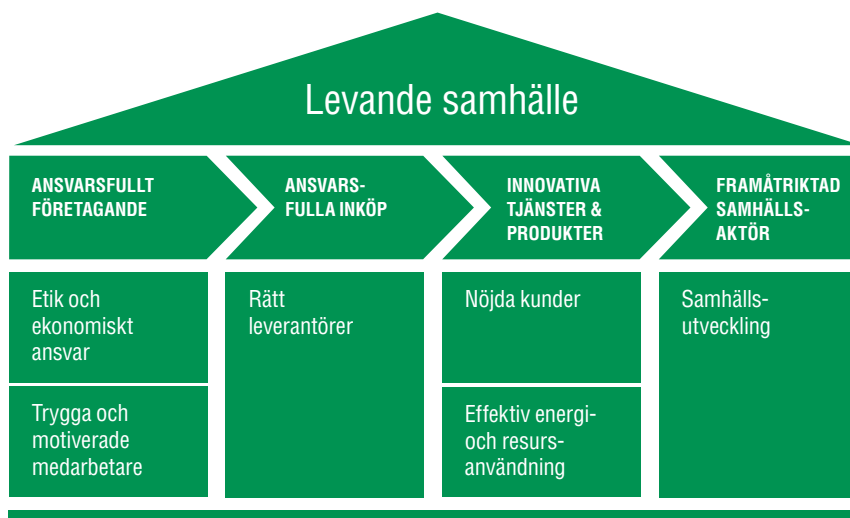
Levande samhälle

ANSVARSFULLT FÖRETAGANDE

ANSVARSFULLA INKÖP

INNOVATIVA TJÄNSTER & PRODUKTER

FRAMÅTRIKTAD SAMHÄLLSAKTÖR

Etik och ekonomiskt ansvar

Trygga och motiverade medarbetare

Rätt leverantörer

Nöjda kunder

Effektiv energi- och resursanvändning

Samhällsutveckling